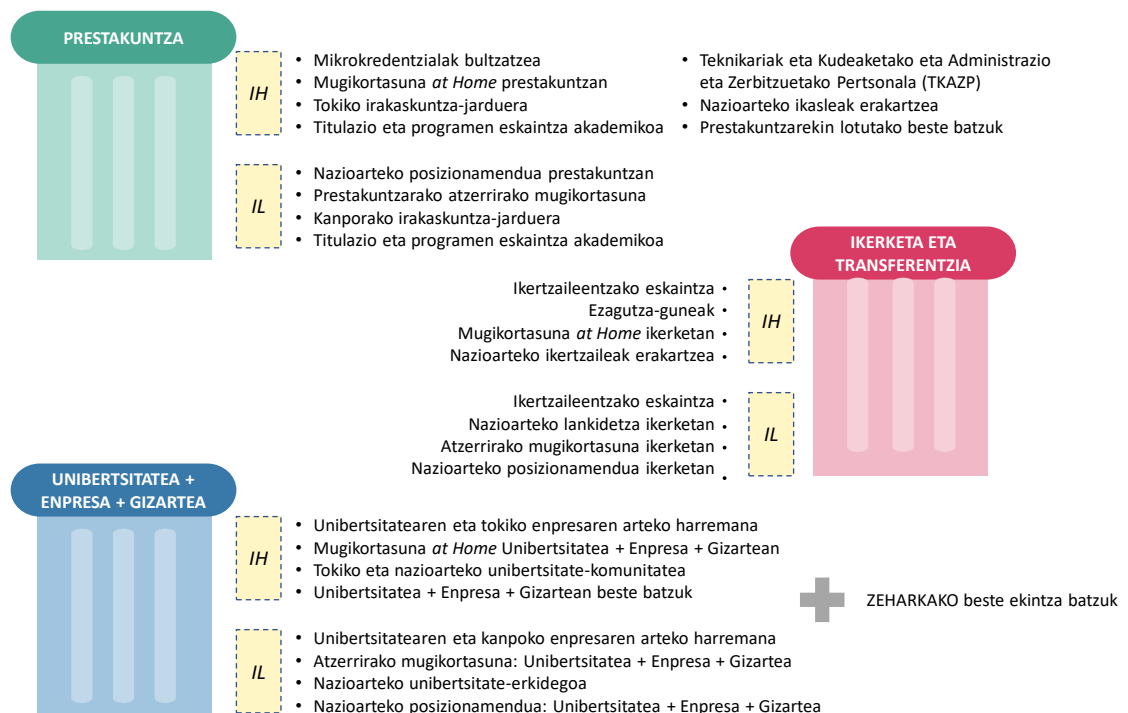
PRESTAKUNTZA

IH

- Mikrokredentzialak bultzatzea
- Mugikortasuna *at Home* prestakuntzan
- Tokiko irakaskuntza-jarduera
- Titulazio eta programen eskaintza akademikoa

- Teknikariak eta Kudeaketako eta Administrazio eta Zerbitzuetako Pertsonala (TKAZP)
- Nazioarteko ikasleak erakartzea
- Prestakuntzarekin lotutako beste batzuk

IL

- Nazioarteko posizionamendua prestakuntzan
- Prestakuntzarako atzerrirako mugikortasuna
- Kanporako irakaskuntza-jarduera
- Titulazio eta programen eskaintza akademikoa

IKERKETA ETA TRANSFERENTZIA

IH

Ikertzaileentzako eskaintza •
Ezagutza-guneak •
Mugikortasuna *at Home* ikerketan •
Nazioarteko ikertzaileak erakartzea •

IL

Ikertzaileentzako eskaintza •
Nazioarteko lankidetza ikerketan •
Atzerrirako mugikortasuna ikerketan •
Nazioarteko posizionamendua ikerketan •

UNIBERTSITATEA + ENPRESA + GIZARTEA

IH

- Unibertsitatearen eta tokiko enpresaren arteko harremana
- Mugikortasuna *at Home* Unibertsitatea + Enpresa + Gizartean
- Tokiko eta nazioarteko unibertsitate-komunitatea
- Unibertsitatea + Enpresa + Gizartean beste batzuk

ZEHARKAKO beste ekintza batzuk

IL

- Unibertsitatearen eta kanpoko enpresaren arteko harremana
- Atzerrirako mugikortasuna: Unibertsitatea + Enpresa + Gizartea
- Nazioarteko unibertsitate-erkidegoa
- Nazioarteko posizionamendua: Unibertsitatea + Enpresa + Gizartea